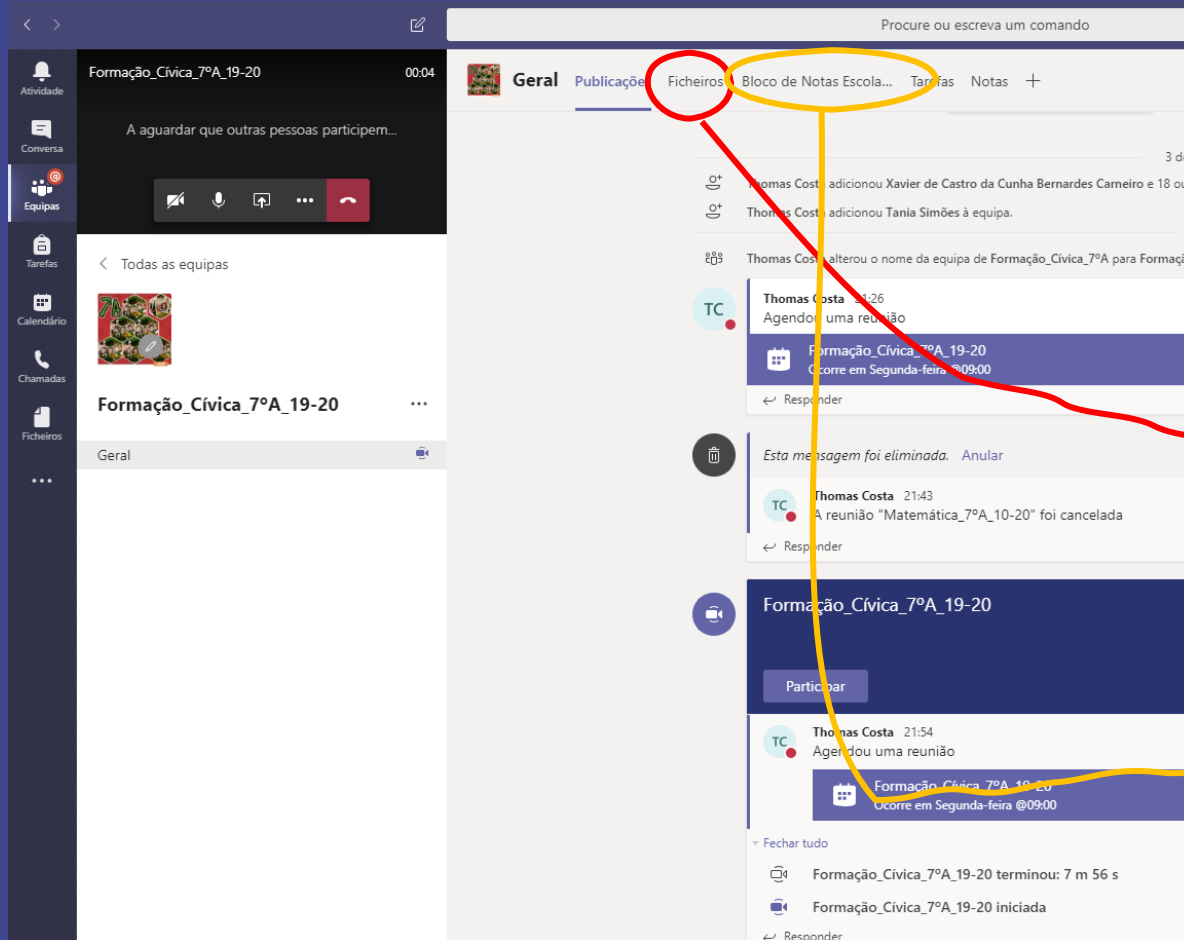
Procure ou escreva um comando

Atividade

Conversa

Equipas

Tarefas

Calendário

Chamadas

Ficheiros

...

Formação_Cívica_7ºA_19-20 00:04

A aguardar que outras pessoas participem...

< Todas as equipas

7A

Formação_Cívica_7ºA_19-20 ...

Geral

Geral Publicações Ficheiros Bloco de Notas Escola... Tarefas Notas +

3 d

Thomas Costa adicionou Xavier de Castro da Cunha Bernardes Carneiro e 18 ou

Thomas Costa adicionou Tania Simões à equipa.

Thomas Costa alterou o nome da equipa de Formação_Cívica_7ºA para Formaç

TC Thomas Costa 21:26
Agendou uma reunião

Formação_Cívica_7ºA_19-20
Ocorre em Segunda-feira @09:00

Responder

Esta mensagem foi eliminada. Anular

TC Thomas Costa 21:43
A reunião "Matemática_7ºA_10-20" foi cancelada

Responder

Formação_Cívica_7ºA_19-20

Participar

TC Thomas Costa 21:54
Agendou uma reunião

Formação_Cívica_7ºA_19-20
Ocorre em Segunda-feira @09:00

Fechar tudo

Formação_Cívica_7ºA_19-20 terminou: 7 m 56 s

Formação_Cívica_7ºA_19-20 iniciada

Responder